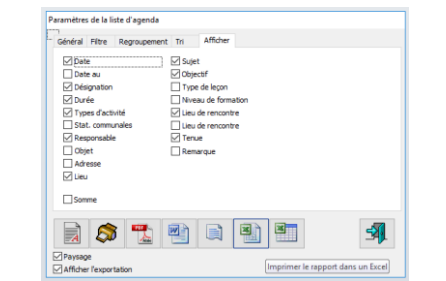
Paramètres de la liste d'agenda

Général Filtre Regroupement Tri Afficher

☑ Date
☐ Date au
☑ Désignation
☑ Durée
☑ Types d'activité
☐ Stat. communales
☑ Responsable
☐ Objet
☐ Adresse
☑ Lieu

☐ Somme

☑ Sujet
☑ Objectif
☐ Type de leçon
☐ Niveau de formation
☑ Lieu de rencontre
☐ Lieu de rencontre
☑ Tenue
☐ Remarque

☑ Paysage
☑ Afficher l'exportation

Imprimer le rapport dans un Excel